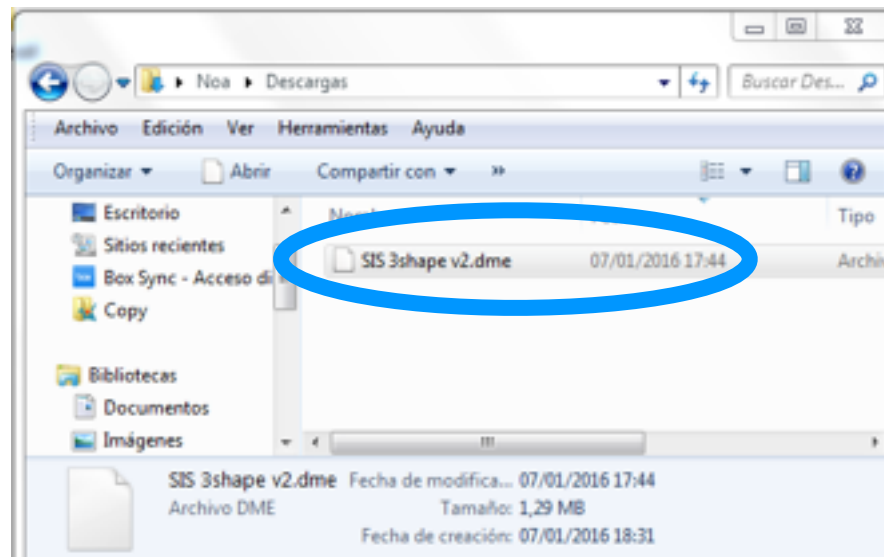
Noa ▸ Descargas

Buscar Des...

Archivo Edición Ver Herramientas Ayuda

Organizar ▾ Abrir Compartir con ▾ »

Escritorio
Sitios recientes
Box Sync - Acceso di
Copy

Bibliotecas
Documentos
Imágenes

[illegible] Tipo

SIS 3shape v2.dme 07/01/2016 17:44 Archi

SIS 3shape v2.dme Fecha de modifica... 07/01/2016 17:44
Archivo DME Tamaño: 1,29 MB
Fecha de creación: 07/01/2016 18:31